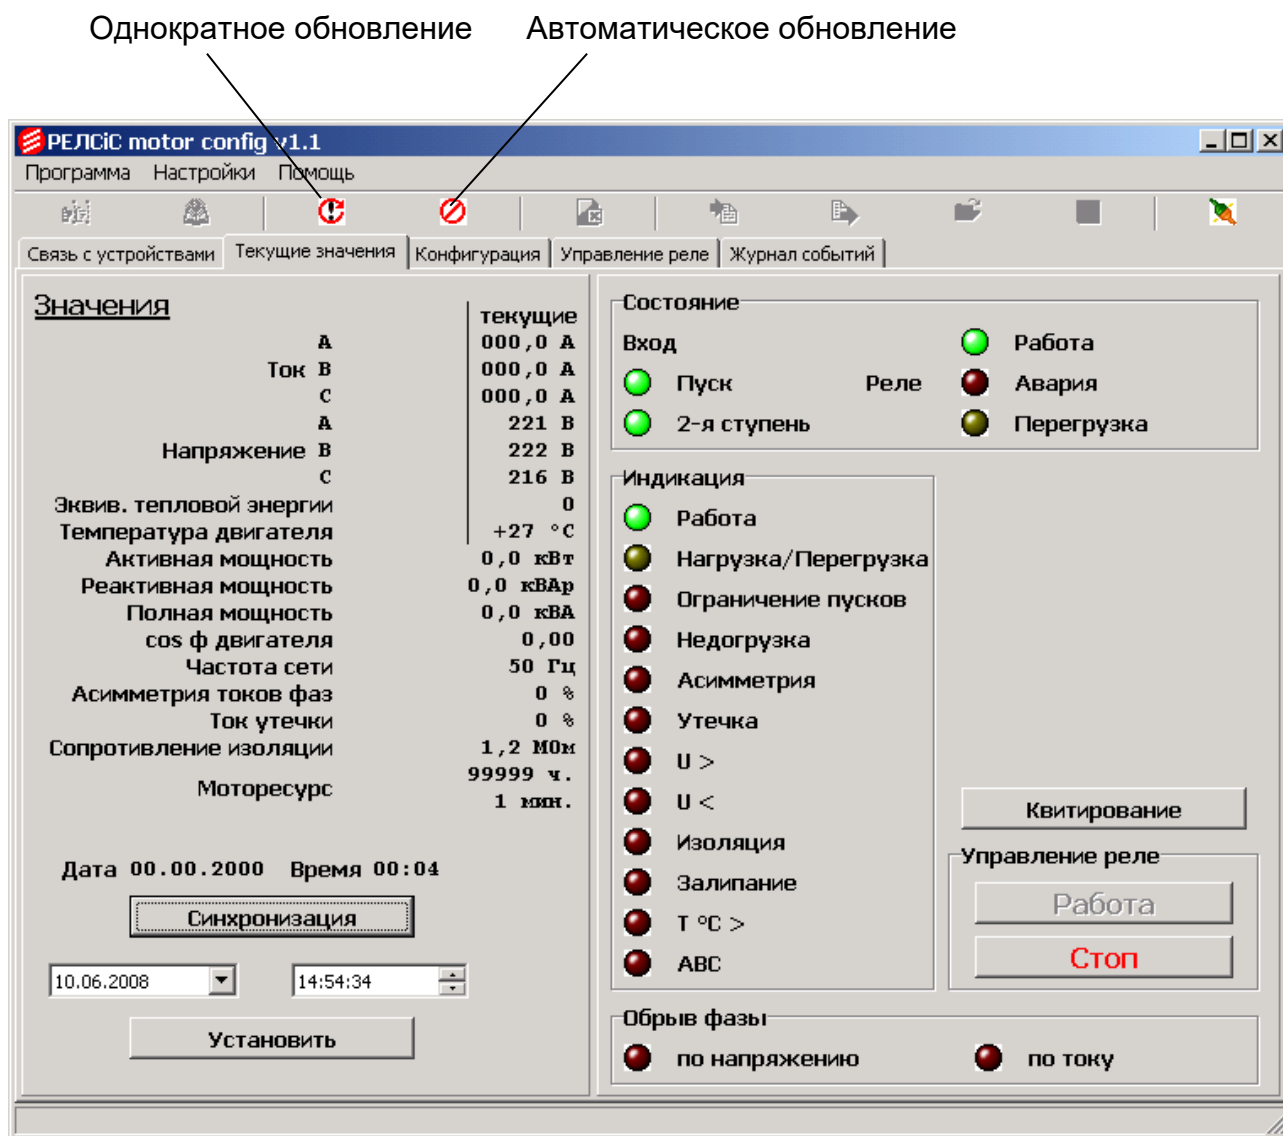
Однократное обновление    Автоматическое обновление

РЕЛСіС motor config v1.1

Программа   Настройки   Помощь

Связь с устройствами | Текущие значения | Конфигурация | Управление реле | Журнал событий

Значения

| | текущие |
|---|---|
| А | 000,0 А |
| Ток В | 000,0 А |
| С | 000,0 А |
| А | 221 В |
| Напряжение В | 222 В |
| С | 216 В |
| Эквив. тепловой энергии | 0 |
| Температура двигателя | +27 °С |
| Активная мощность | 0,0 кВт |
| Реактивная мощность | 0,0 кВАр |
| Полная мощность | 0,0 кВА |
| cos ф двигателя | 0,00 |
| Частота сети | 50 Гц |
| Асимметрия токов фаз | 0 % |
| Ток утечки | 0 % |
| Сопротивление изоляции | 1,2 МОм |
| Моторесурс | 99999 ч. 1 мин. |

Дата 00.00.2000   Время 00:04

Синхронизация

10.06.2008   14:54:34

Установить

Состояние
Вход
Пуск
2-я ступень
Реле
Работа
Авария
Перегрузка

Индикация
Работа
Нагрузка/Перегрузка
Ограничение пусков
Недогрузка
Асимметрия
Утечка
U >
U <
Изоляция
Залипание
Т °С >
АВС

Квитирование

Управление реле
Работа
Стоп

Обрыв фазы
по напряжению
по току